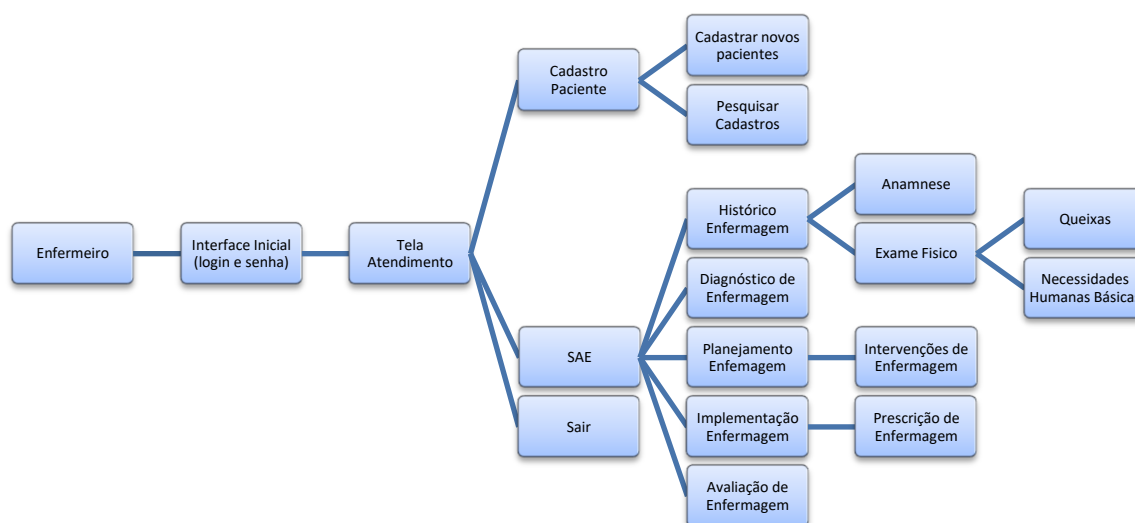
Enfermeiro

Interface Inicial (login e senha)

Tela Atendimento

Cadastro Paciente

Cadastrar novos pacientes

Pesquisar Cadastros

SAE

Sair

Histórico Enfermagem

Anamnese

Exame Fisico

Queixas

Necessidades Humanas Básica

Diagnóstico de Enfermagem

Planejamento Enfemagem

Intervenções de Enfermagem

Implementação Enfermagem

Prescrição de Enfermagem

Avaliação de Enfermagem